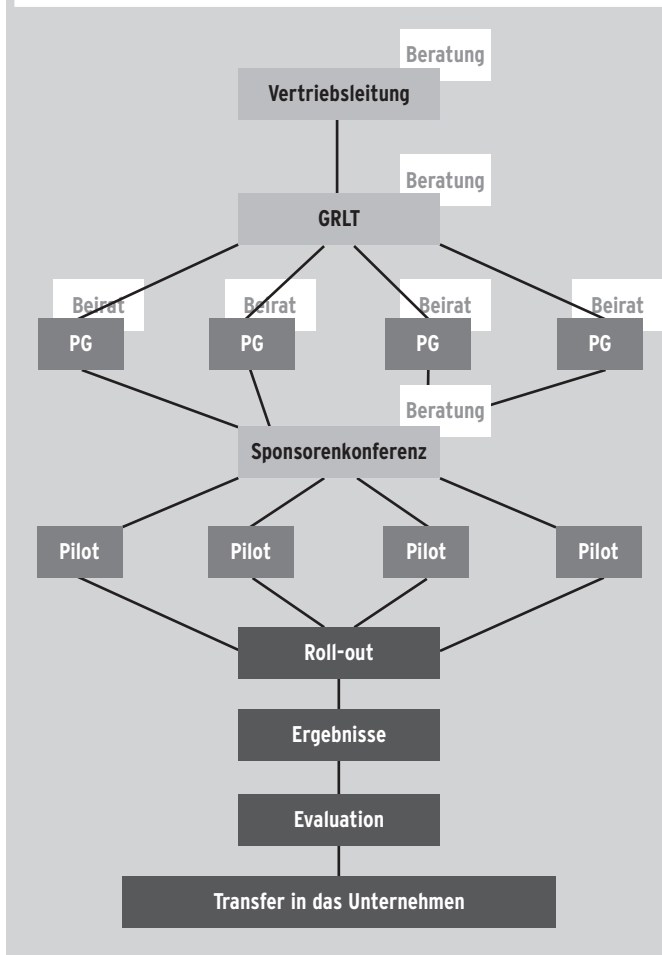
Beratung
Vertriebsleitung

Beratung
GRLT

Beirat
PG

Beirat
PG

Beirat
PG

Beirat
PG

Beratung
Sponsorenkonferenz

Pilot

Pilot

Pilot

Pilot

Roll-out

Ergebnisse

Evaluation

Transfer in das Unternehmen